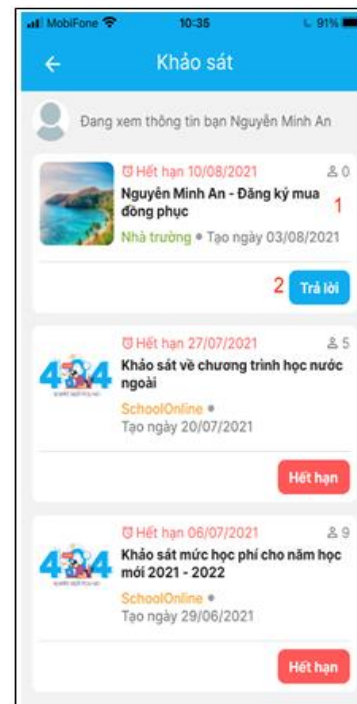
MobiFone 10:35 91%

Khảo sát

Đang xem thông tin bạn Nguyễn Minh An

Hết hạn 10/08/2021 0
Nguyễn Minh An - Đăng ký mua đồng phục 1
Nhà trường • Tạo ngày 03/08/2021
2 Trả lời

Hết hạn 27/07/2021 5
Khảo sát về chương trình học nước ngoài
SchoolOnline •
Tạo ngày 20/07/2021
Hết hạn

Hết hạn 06/07/2021 9
Khảo sát mức học phí cho năm học mới 2021 - 2022
SchoolOnline •
Tạo ngày 29/06/2021
Hết hạn